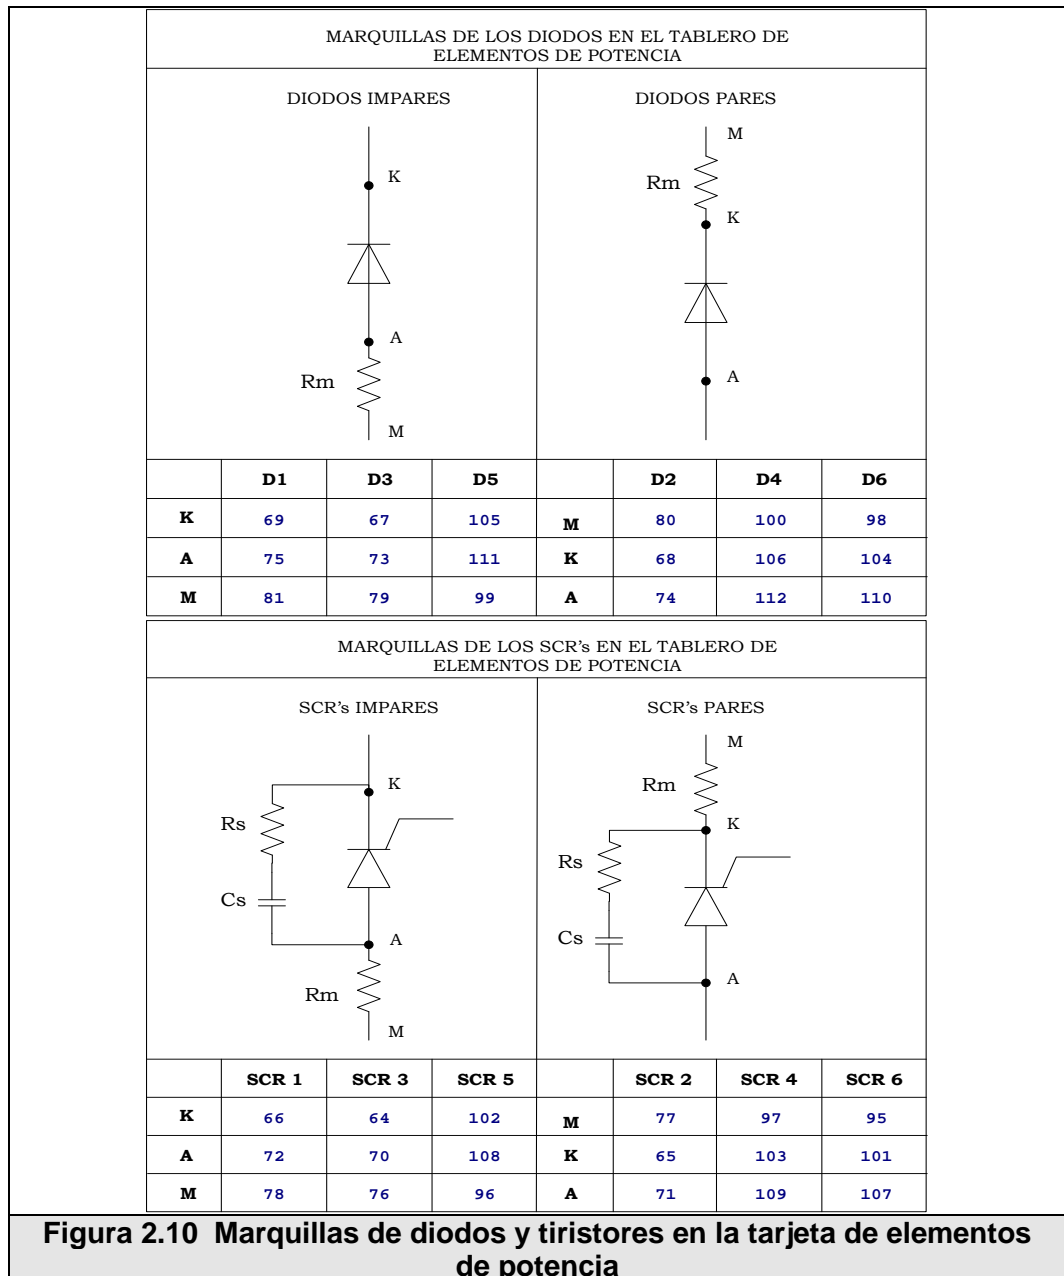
MARQUILLAS DE LOS DIODOS EN EL TABLERO DE ELEMENTOS DE POTENCIA

DIODOS IMPARES

K

A

Rm

M

DIODOS PARES

M

Rm

K

A

| | D1 | D3 | D5 | | D2 | D4 | D6 |
|---|---|---|---|---|---|---|---|
| K | 69 | 67 | 105 | M | 80 | 100 | 98 |
| A | 75 | 73 | 111 | K | 68 | 106 | 104 |
| M | 81 | 79 | 99 | A | 74 | 112 | 110 |

MARQUILLAS DE LOS SCR's EN EL TABLERO DE ELEMENTOS DE POTENCIA

SCR's IMPARES

K

Rs

Cs

A

Rm

M

SCR's PARES

M

Rm

K

Rs

Cs

A

| | SCR 1 | SCR 3 | SCR 5 | | SCR 2 | SCR 4 | SCR 6 |
|---|---|---|---|---|---|---|---|
| K | 66 | 64 | 102 | M | 77 | 97 | 95 |
| A | 72 | 70 | 108 | K | 65 | 103 | 101 |
| M | 78 | 76 | 96 | A | 71 | 109 | 107 |

Figura 2.10 Marquillas de diodos y tiristores en la tarjeta de elementos de potencia